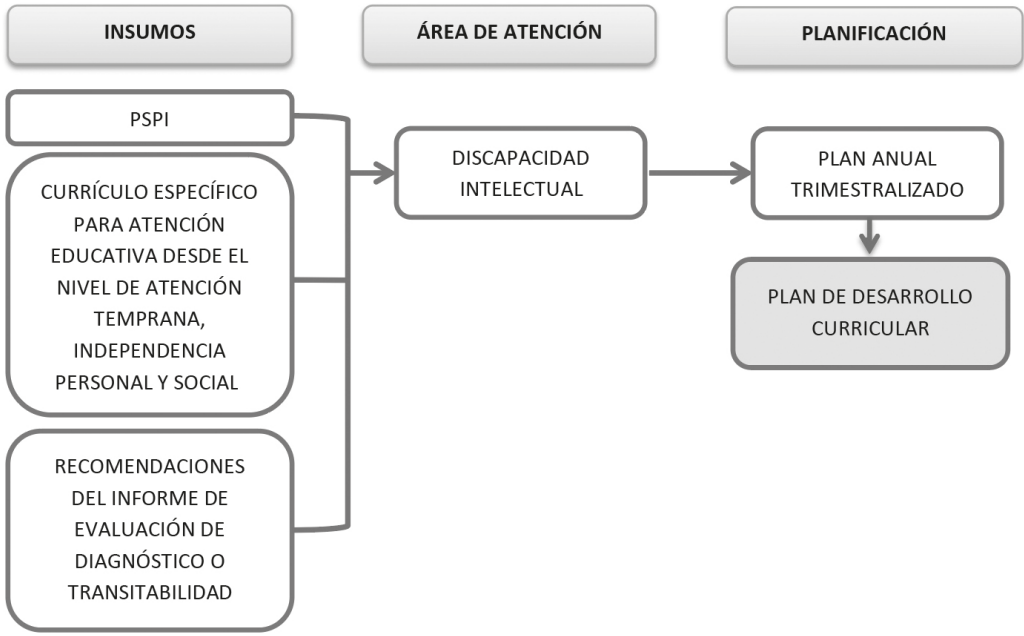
INSUMOS

ÁREA DE ATENCIÓN

PLANIFICACIÓN

PSPI

CURRÍCULO ESPECÍFICO PARA ATENCIÓN EDUCATIVA DESDE EL NIVEL DE ATENCIÓN TEMPRANA, INDEPENDENCIA PERSONAL Y SOCIAL

RECOMENDACIONES DEL INFORME DE EVALUACIÓN DE DIAGNÓSTICO O TRANSITABILIDAD

DISCAPACIDAD INTELECTUAL

PLAN ANUAL TRIMESTRALIZADO

PLAN DE DESARROLLO CURRICULAR